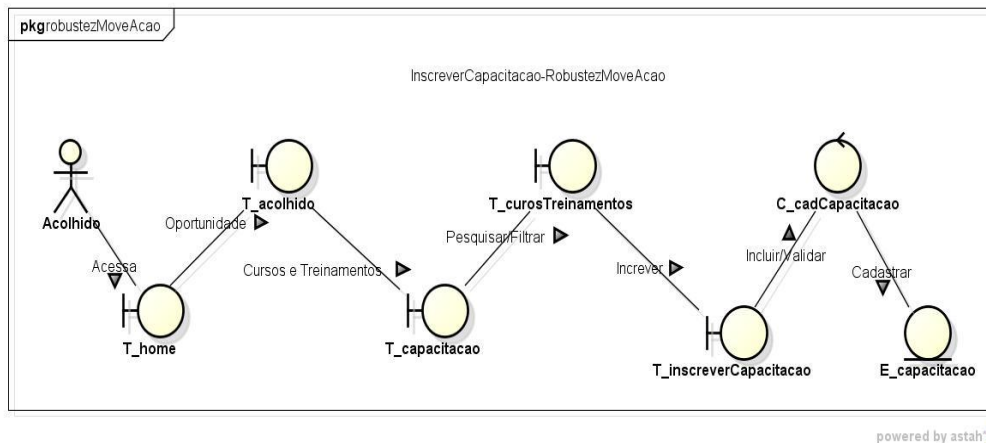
pkgrobustezMoveAcao

InscreverCapacitacao-RobustezMoveAcao

Acolhido

Acessa

T_home

Oportunidade

T_acolhido

Cursos e Treinamentos

T_capacitacao

Pesquisar/Filtrar

T_curosTreinamentos

Increver

T_inscreverCapacitacao

Incluir/Validar

C_cadCapacitacao

Cadastrar

E_capacitacao

powered by astah*